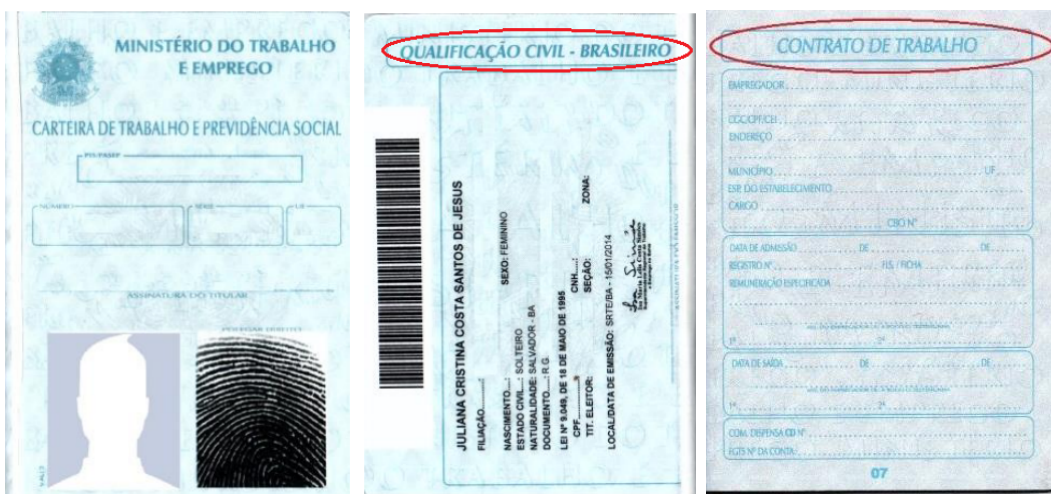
MINISTÉRIO DO TRABALHO E EMPREGO

CARTEIRA DE TRABALHO E PREVIDÊNCIA SOCIAL

PIS/PASEP

NÚMERO

SÉRIE

UF

ASSINATURA DO TITULAR

POLEGAR DIREITO

QUALIFICAÇÃO CIVIL - BRASILEIRO

JULIANA CRISTINA COSTA SANTOS DE JESUS

FILIAÇÃO.........:

NASCIMENTO.....:

SEXO: FEMININO

ESTADO CIVIL...: SOLTEIRO

NATURALIDADE: SALVADOR - BA

DOCUMENTO.....: R.G.

LEI Nº 9.049, DE 18 DE MAIO DE 1995

CPF:

CNH....:

TIT. ELEITOR:

SEÇÃO:

ZONA:

LOCAL/DATA DE EMISSÃO: SRTE/BA - 15/01/2014

CONTRATO DE TRABALHO

EMPREGADOR

CGC/CPF/CEI

ENDEREÇO

MUNICÍPIO

UF

ESP. DO ESTABELECIMENTO

CARGO

CBO Nº

DATA DE ADMISSÃO

DE

DE

REGISTRO Nº

FLS. / FICHA

REMUNERAÇÃO ESPECIFICADA

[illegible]

1º

2º

DATA DE SAÍDA

DE

DE

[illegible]

1º

2º

COM. DISPENSA CD Nº

FGTS Nº DA CONTA

07